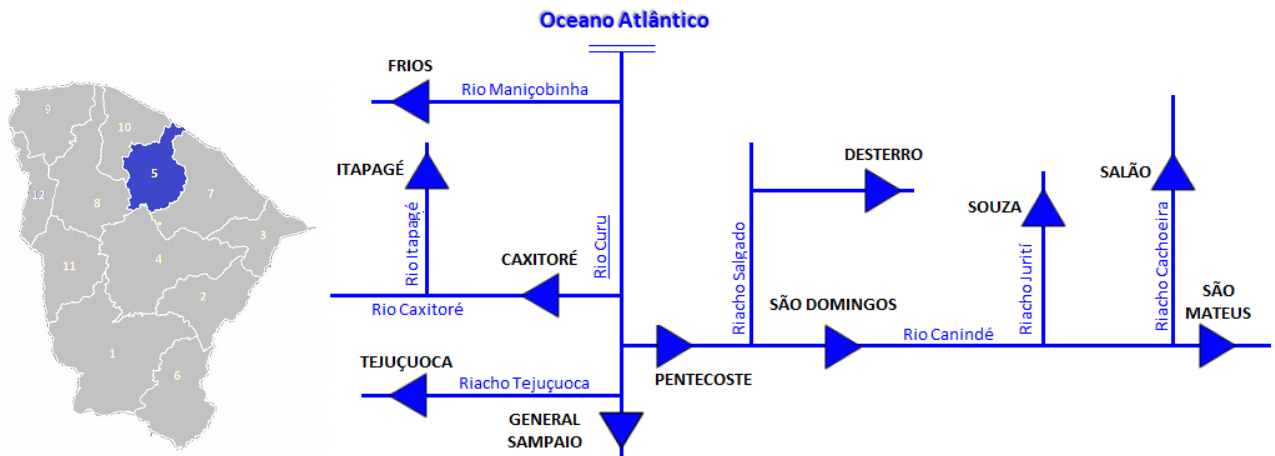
9
10
5
7
12
8
3
4
11
2
1
6

Oceano Atlântico

FRIOS
Rio Maniçobinha
ITAPAGÉ
Rio Itapagé
DESTERRO
SOUZA
SALÃO
CAXITORÉ
Rio Curu
Riacho Salgado
Riacho Jurití
Riacho Cachoeira
Rio Caxitoré
SÃO DOMINGOS
SÃO MATEUS
Rio Canindé
TEJUÇUOCA
Riacho Tejuçuoca
PENTECOSTE
GENERAL SAMPAIO